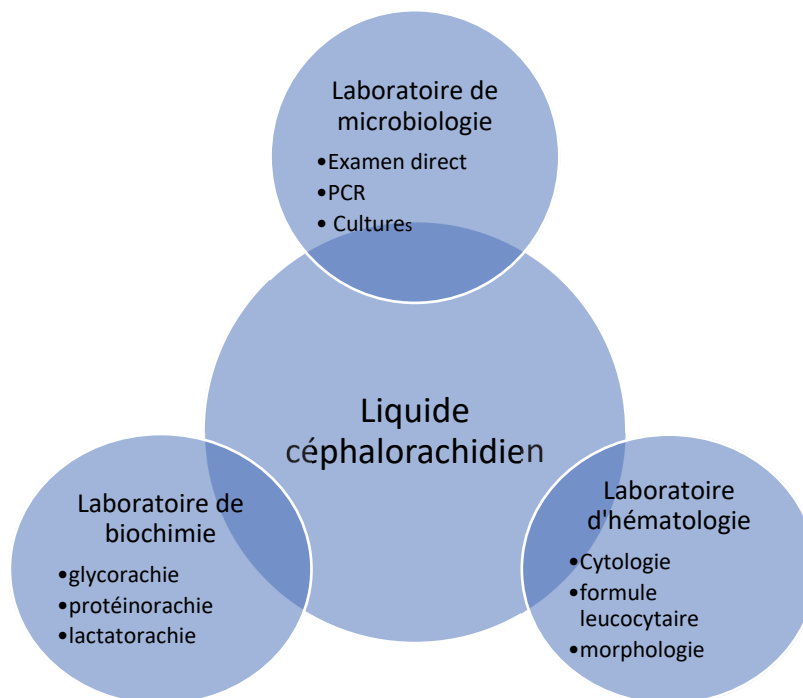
Laboratoire de microbiologie
•Examen direct
•PCR
• Cultures

Liquide céphalorachidien

Laboratoire de biochimie
•glycorachie
•protéinorachie
•lactatorachie

Laboratoire d'hématologie
•Cytologie
•formule leucocytaire
•morphologie